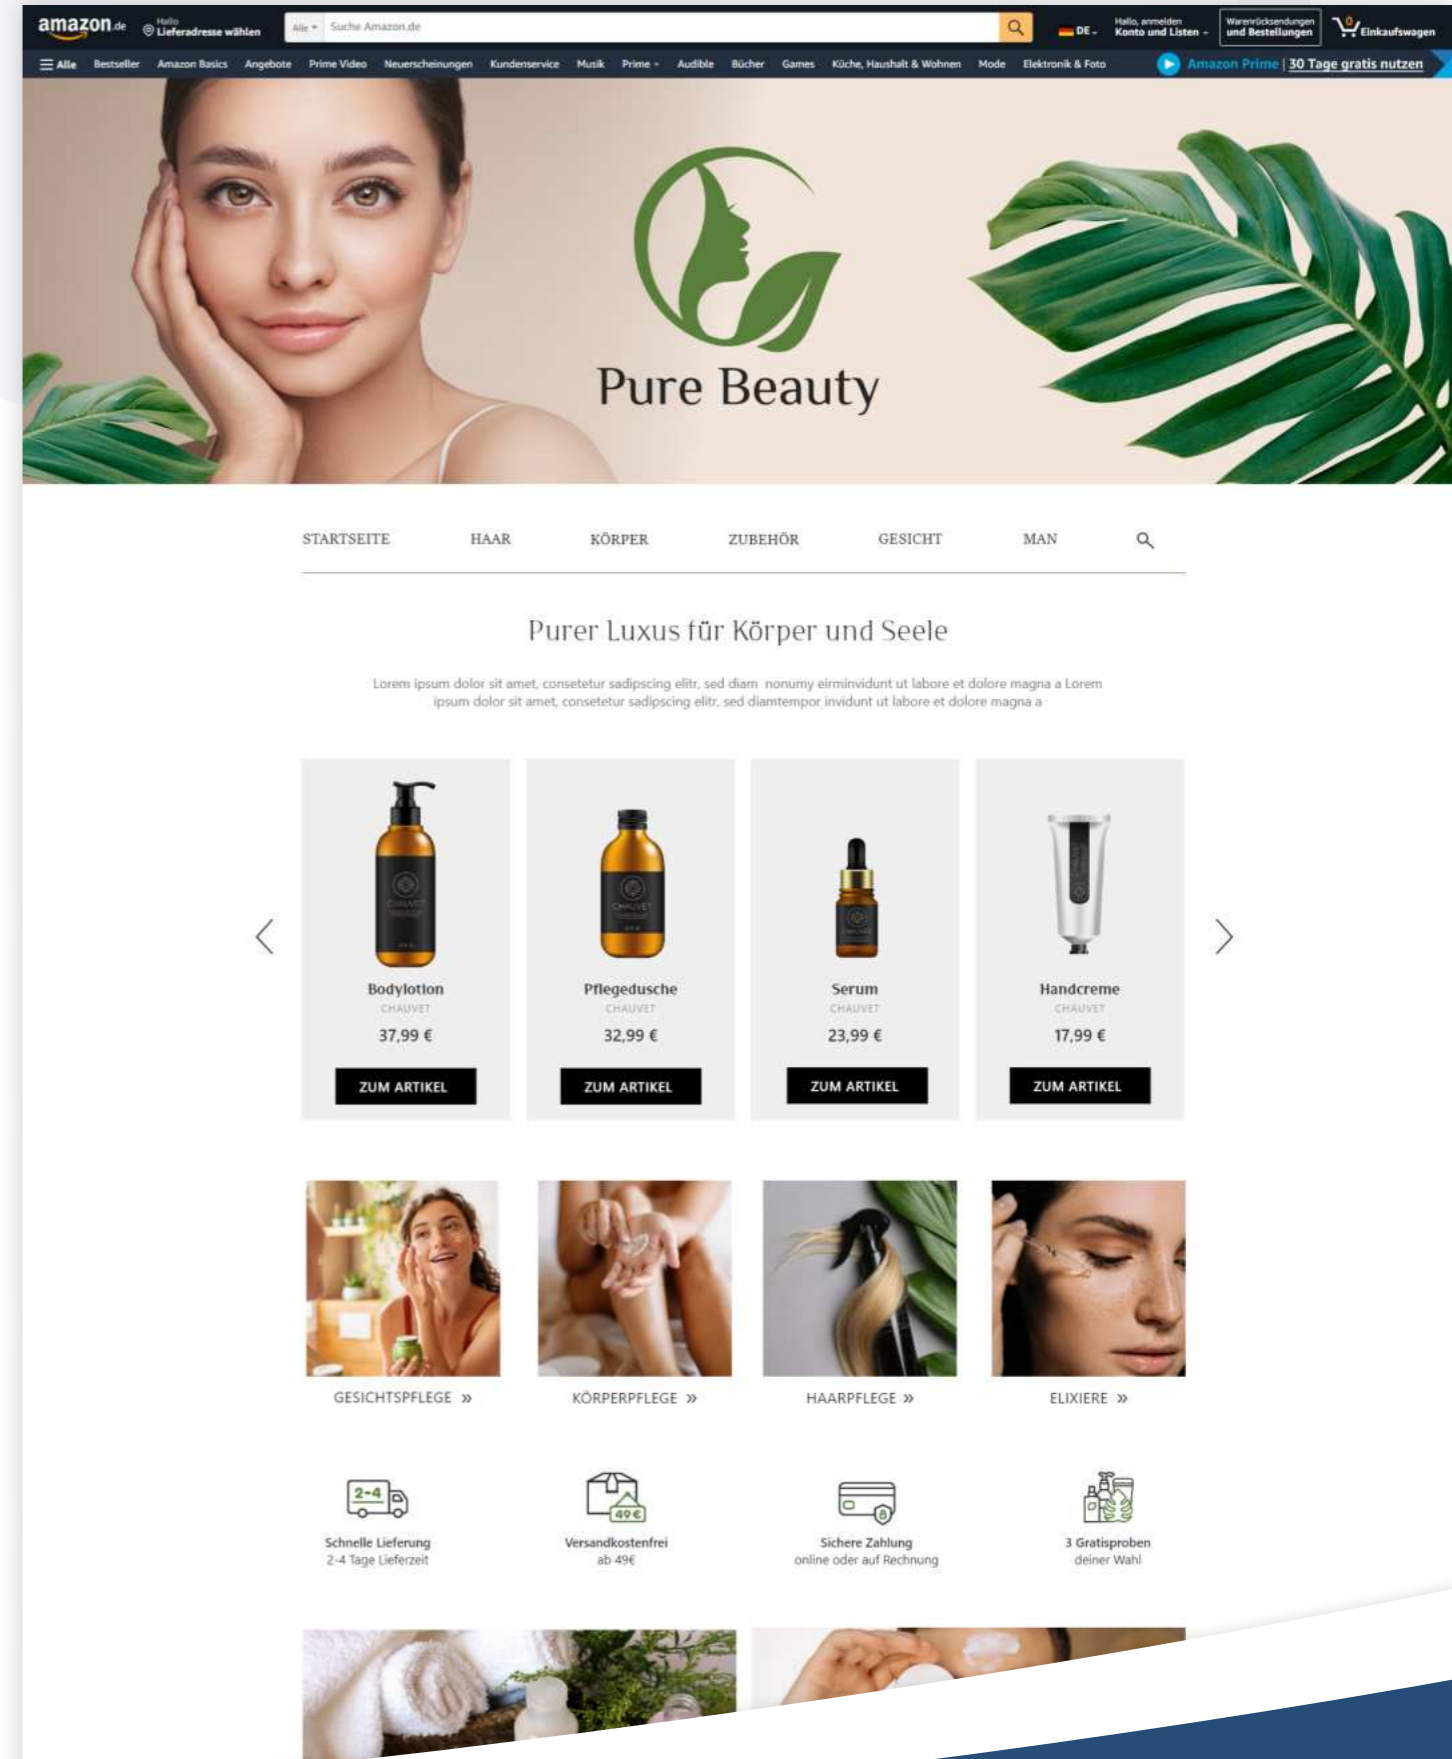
amazon.de Hallo Lieferadresse wählen Alle Suche Amazon.de DE Hallo, anmelden Konto und Listen Warenrücksendungen und Bestellungen 0 Einkaufswagen

Alle Bestseller Amazon Basics Angebote Prime Video Neuerscheinungen Kundenservice Musik Prime Audible Bücher Games Küche, Haushalt & Wohnen Mode Elektronik & Foto Amazon Prime | 30 Tage gratis nutzen

Pure Beauty

STARTSEITE HAAR KÖRPER ZUBEHÖR GESICHT MAN

Purer Luxus für Körper und Seele

Lorem ipsum dolor sit amet, consetetur sadipscing elitr, sed diam nonumy eirminvidunt ut labore et dolore magna a Lorem ipsum dolor sit amet, consetetur sadipscing elitr, sed diamtempor invidunt ut labore et dolore magna a

Bodylotion
CHAUVET
37,99 €
ZUM ARTIKEL

Pflegedusche
CHAUVET
32,99 €
ZUM ARTIKEL

Serum
CHAUVET
23,99 €
ZUM ARTIKEL

Handcreme
CHAUVET
17,99 €
ZUM ARTIKEL

GESICHTSPFLEGE »
KÖRPERPFLEGE »
HAARPFLEGE »
ELIXIERE »

2-4
Schnelle Lieferung
2-4 Tage Lieferzeit

49€
Versandkostenfrei
ab 49€

Sichere Zahlung
online oder auf Rechnung

3 Gratisproben
deiner Wahl